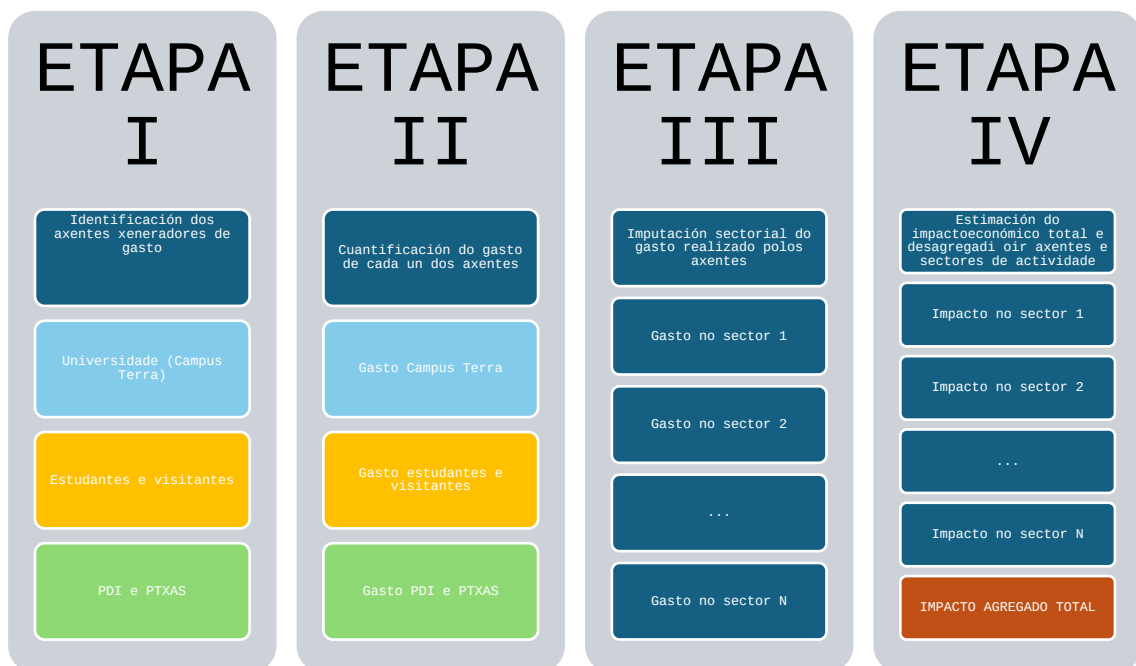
ETAPA I

Identificación dos axentes xeneradores de gasto

Universidade (Campus Terra)

Estudantes e visitantes

PDI e PTXAS

ETAPA II

Cuantificación do gasto de cada un dos axentes

Gasto Campus Terra

Gasto estudantes e visitantes

Gasto PDI e PTXAS

ETAPA III

Imputación sectorial do gasto realizado polos axentes

Gasto no sector 1

Gasto no sector 2

...

Gasto no sector N

ETAPA IV

Estimación do impactoeconómico total e desagregadi oir axentes e sectores de actividade

Impacto no sector 1

Impacto no sector 2

...

Impacto no sector N

IMPACTO AGREGADO TOTAL